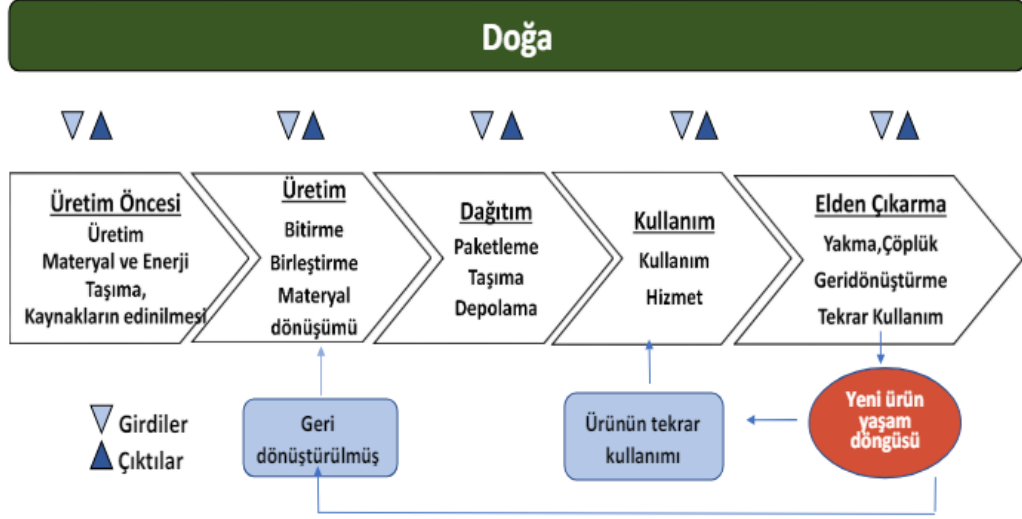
Doğa

Üretim Öncesi
Üretim
Materyal ve Enerji
Taşıma,
Kaynakların edinilmesi

Üretim
Bitirme
Birleştirme
Materyal dönüşümü

Dağıtım
Paketleme
Taşıma
Depolama

Kullanım
Kullanım
Hizmet

Elden Çıkarma
Yakma,Çöplük
Geridönüştürme
Tekrar Kullanım

Girdiler
Çıktılar

Geri dönüştürülmüş

Ürünün tekrar kullanımı

Yeni ürün yaşam döngüsü